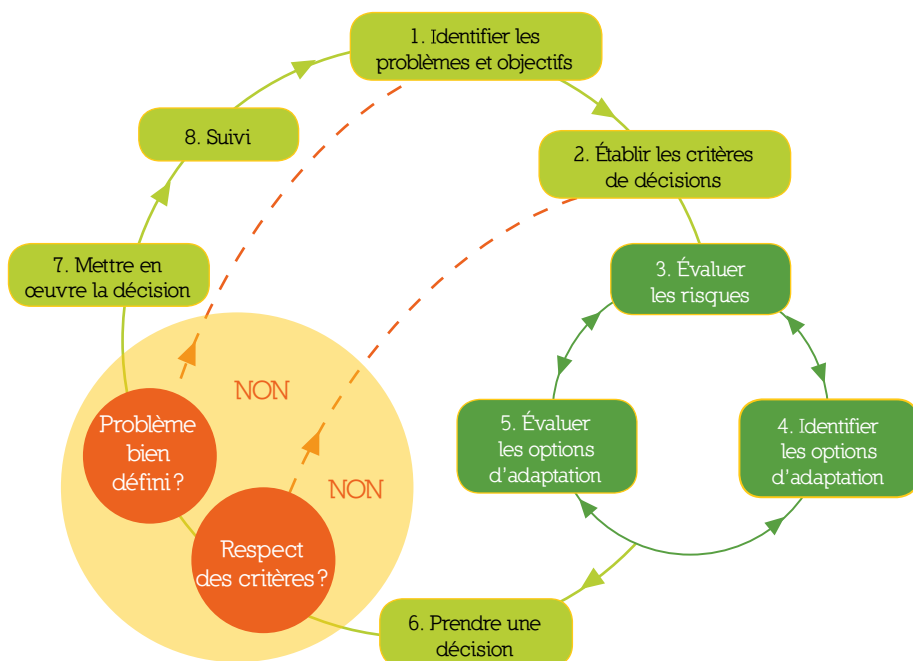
1. Identifier les problèmes et objectifs

2. Établir les critères de décisions

3. Évaluer les risques

4. Identifier les options d'adaptation

5. Évaluer les options d'adaptation

6. Prendre une décision

7. Mettre en œuvre la décision

8. Suivi

Problème bien défini ?

NON

Respect des critères ?

NON